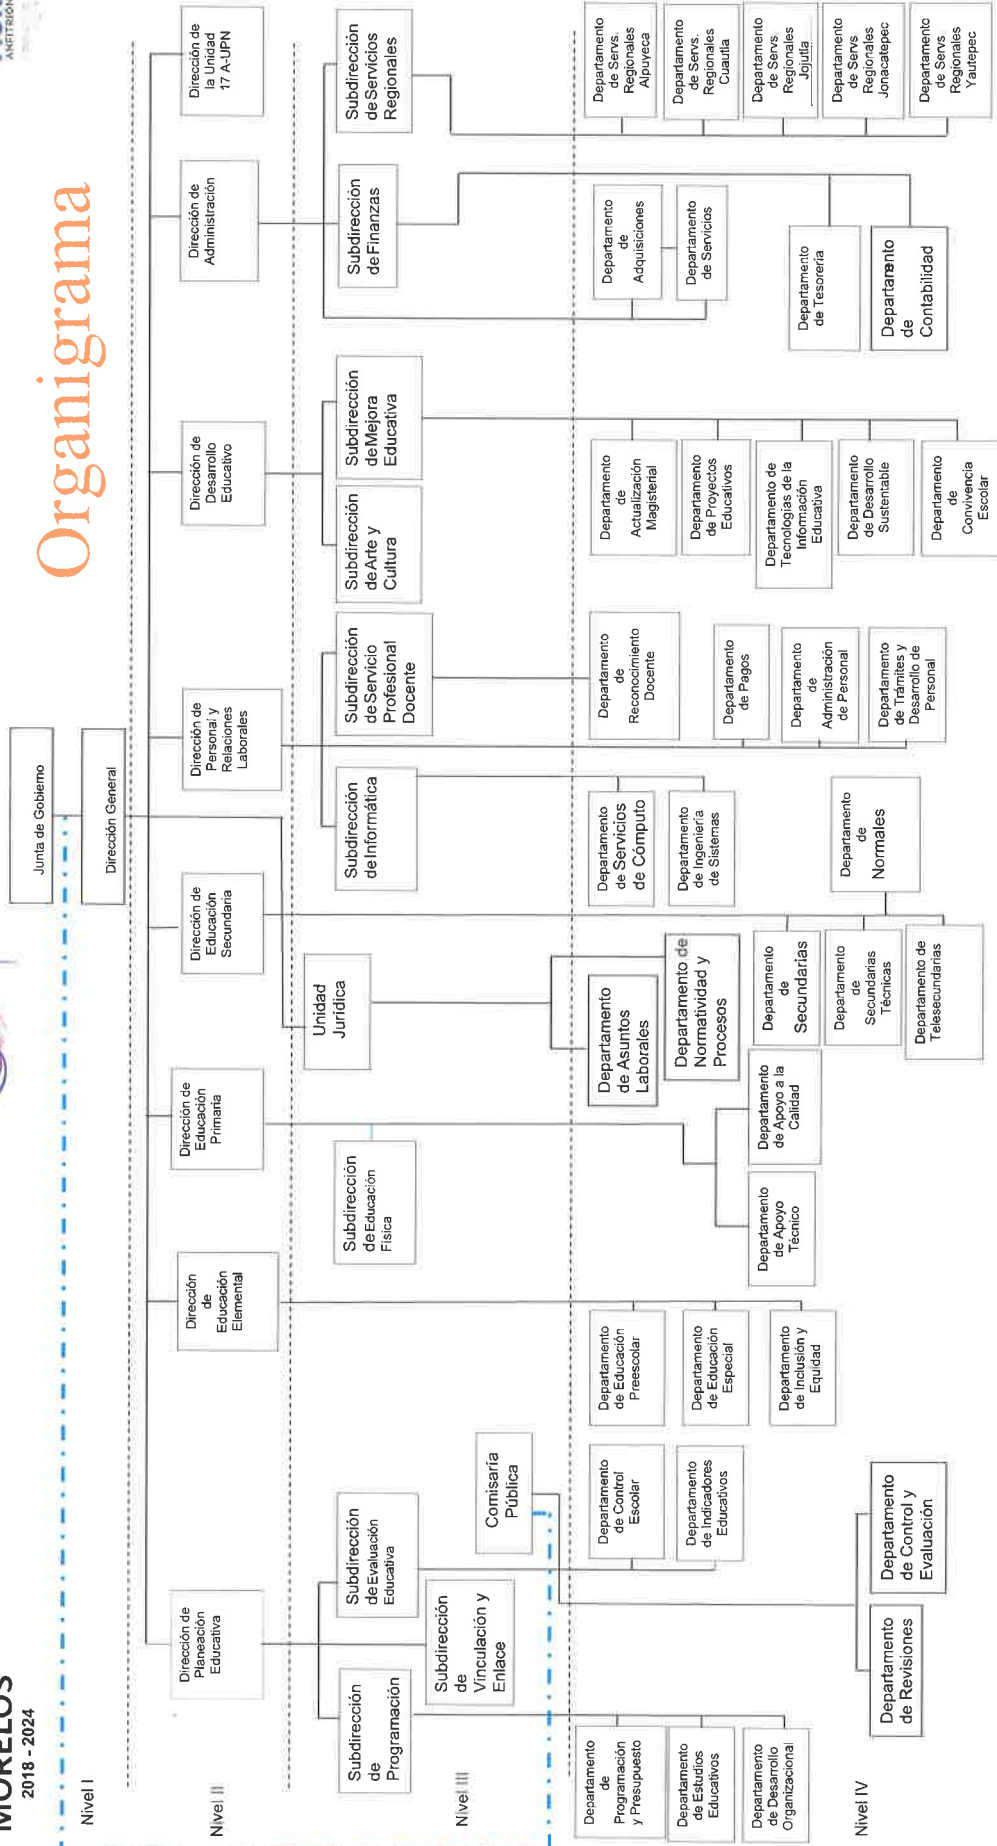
MORELOS
2018 - 2024

Organigrama

Nivel I
Nivel II
Nivel III
Nivel IV

Junta de Gobierno
Dirección General

Dirección de Planeación Educativa
Dirección de Educación Elemental
Dirección de Educación Primaria
Dirección de Educación Secundaria
Dirección de Personal y Relaciones Laborales
Dirección de Desarrollo Educativo
Dirección de Administración
Dirección de la Unidad 17 A-UPN

Subdirección de Programación
Subdirección de Vinculación y Enlace
Subdirección de Evaluación Educativa
Comisaría Pública
Subdirección de Educación Física
Unidad Jurídica
Subdirección de Informática
Subdirección de Servicio Profesional Docente
Subdirección de Arte y Cultura
Subdirección de Mejora Educativa
Subdirección de Finanzas
Subdirección de Servicios Regionales

Departamento de Programación y Presupuesto
Departamento de Estudios Educativos
Departamento de Desarrollo Organizacional
Departamento de Control Escolar
Departamento de Indicadores Educativos
Departamento de Revisiones
Departamento de Control y Evaluación
Departamento de Educación Preescolar
Departamento de Educación Especial
Departamento de Inclusión y Equidad
Departamento de Apoyo Técnico
Departamento de Apoyo a la Calidad
Departamento de Asuntos Laborales
Departamento de Normatividad y Procesos
Departamento de Secundarias
Departamento de Secundarias Técnicas
Departamento de Telesecundarias
Departamento de Servicios de Cómputo
Departamento de Ingeniería de Sistemas
Departamento de Normales
Departamento de Reconocimiento Docente
Departamento de Pagos
Departamento de Administración de Personal
Departamento de Trámites y Desarrollo de Personal
Departamento de Actualización Magisterial
Departamento de Proyectos Educativos
Departamento de Tecnologías de la Información Educativa
Departamento de Desarrollo Sustentable
Departamento de Convivencia Escolar
Departamento de Adquisiciones
Departamento de Servicios
Departamento de Tesorería
Departamento de Contabilidad
Departamento de Servs. Regionales Alpuyeca
Departamento de Servs. Regionales Cuautla
Departamento de Servs. Regionales Jojutla
Departamento de Servs Regionales Jonacatepec
Departamento de Servs Regionales Yautepec